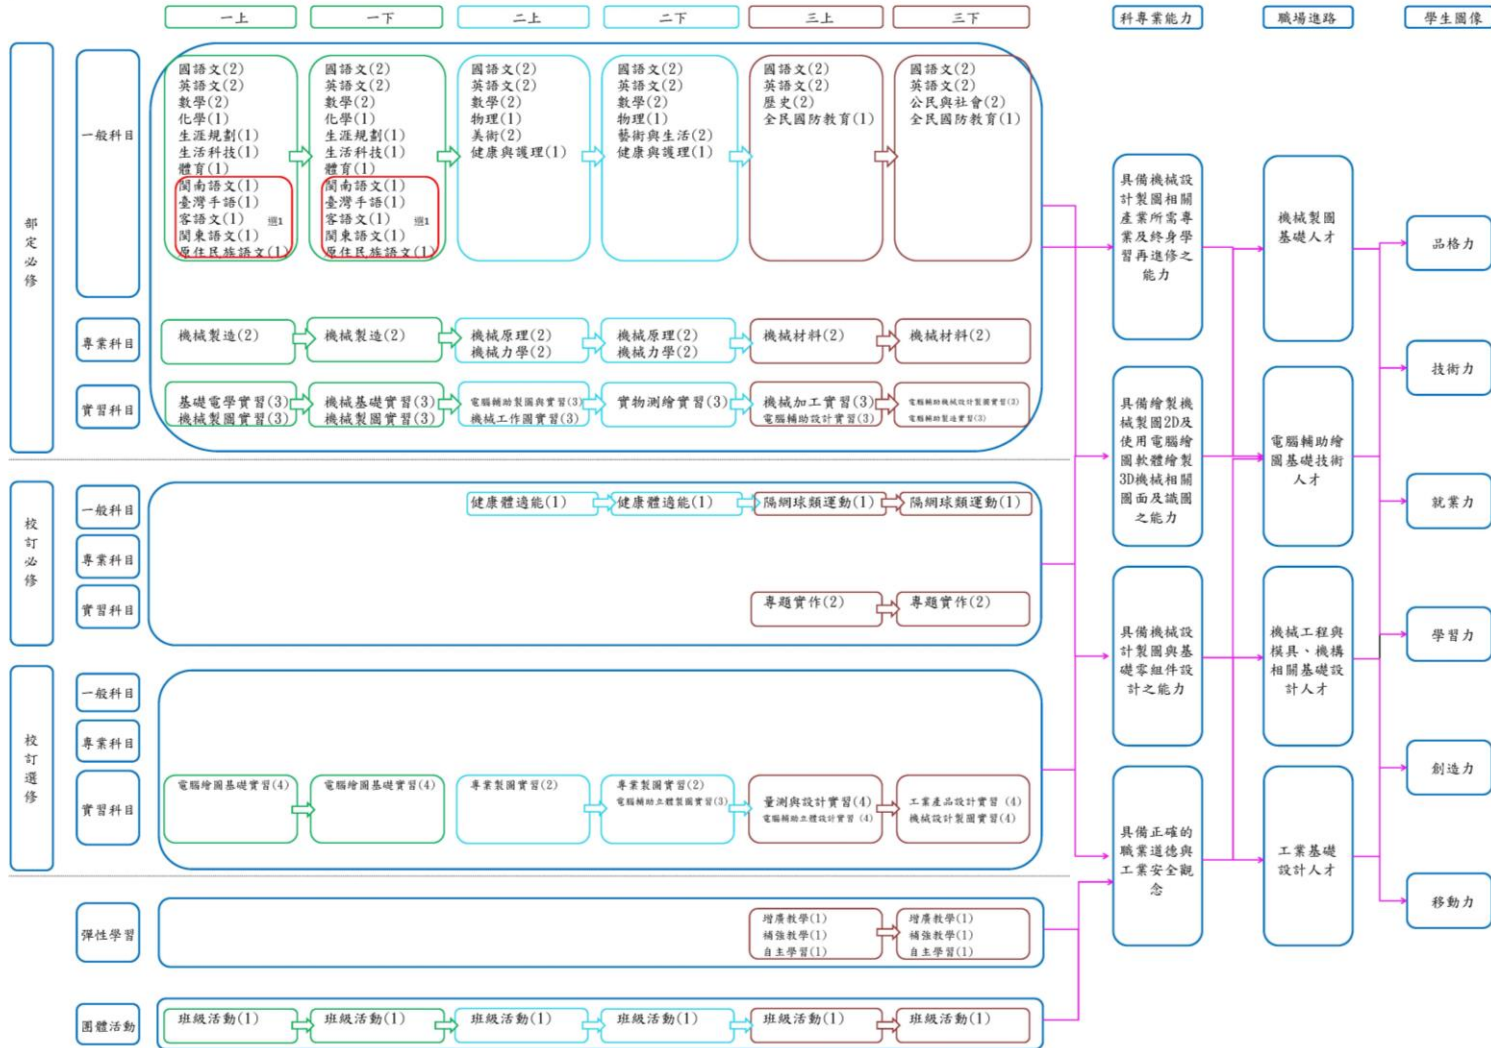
一上 一下 二上 二下 三上 三下

科專業能力 職場進路 學生圖像

部定必修

一般科目

一上：國語文(2) 英語文(2) 數學(2) 化學(1) 生涯規劃(1) 生活科技(1) 體育(1) 閩南語文(1) 臺灣手語(1) 客語文(1) 閩東語文(1) 原住民族語文(1) 選1

一下：國語文(2) 英語文(2) 數學(2) 化學(1) 生涯規劃(1) 生活科技(1) 體育(1) 閩南語文(1) 臺灣手語(1) 客語文(1) 閩東語文(1) 原住民族語文(1) 選1

二上：國語文(2) 英語文(2) 數學(2) 物理(1) 美術(2) 健康與護理(1)

二下：國語文(2) 英語文(2) 數學(2) 物理(1) 藝術與生活(2) 健康與護理(1)

三上：國語文(2) 英語文(2) 歷史(2) 全民國防教育(1)

三下：國語文(2) 英語文(2) 公民與社會(2) 全民國防教育(1)

專業科目

機械製造(2) 機械製造(2) 機械原理(2) 機械力學(2) 機械原理(2) 機械力學(2) 機械材料(2) 機械材料(2)

實習科目

基礎電學實習(3) 機械製圖實習(3) 機械基礎實習(3) 機械製圖實習(3) 電腦輔助製圖與實習(3) 機械工作圖實習(3) 實物測繪實習(3) 機械加工實習(3) 電腦輔助設計實習(3) 電腦輔助機械設計製圖實習(3) 電腦輔助製造實習(3)

校訂必修

一般科目

健康體適能(1) 健康體適能(1) 隔網球類運動(1) 隔網球類運動(1)

專業科目

實習科目

專題實作(2) 專題實作(2)

校訂選修

一般科目

專業科目

實習科目

電腦繪圖基礎實習(4) 電腦繪圖基礎實習(4) 專業製圖實習(2) 專業製圖實習(2) 電腦輔助立體製圖實習(3) 量測與設計實習(4) 電腦輔助立體設計實習(4) 工業產品設計實習(4) 機械設計製圖實習(4)

彈性學習

增廣教學(1) 補強教學(1) 自主學習(1) 增廣教學(1) 補強教學(1) 自主學習(1)

團體活動

班級活動(1) 班級活動(1) 班級活動(1) 班級活動(1) 班級活動(1) 班級活動(1)

具備機械設計製圖相關產業所需專業及終身學習再進修之能力

具備繪製機械製圖2D及使用電腦繪圖軟體繪製3D機械相關圖面及識圖之能力

具備機械設計製圖與基礎零組件設計之能力

具備正確的職業道德與工業安全觀念

機械製圖基礎人才

電腦輔助繪圖基礎技術人才

機械工程與模具、機構相關基礎設計人才

工業基礎設計人才

品格力

技術力

就業力

學習力

創造力

移動力